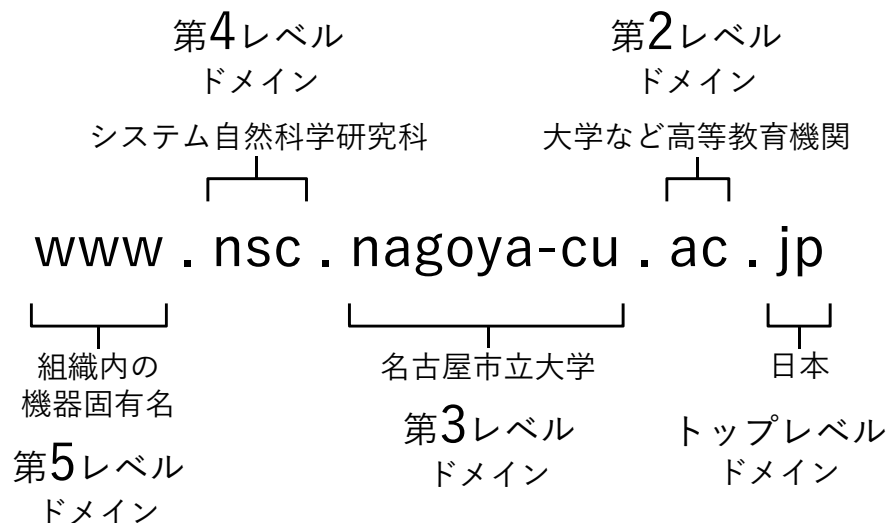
第4レベル
ドメイン
システム自然科学研究科

第2レベル
ドメイン
大学など高等教育機関

www . nsc . nagoya-cu . ac . jp

組織内の
機器固有名
第5レベル
ドメイン

名古屋市立大学
第3レベル
ドメイン

日本
トップレベル
ドメイン